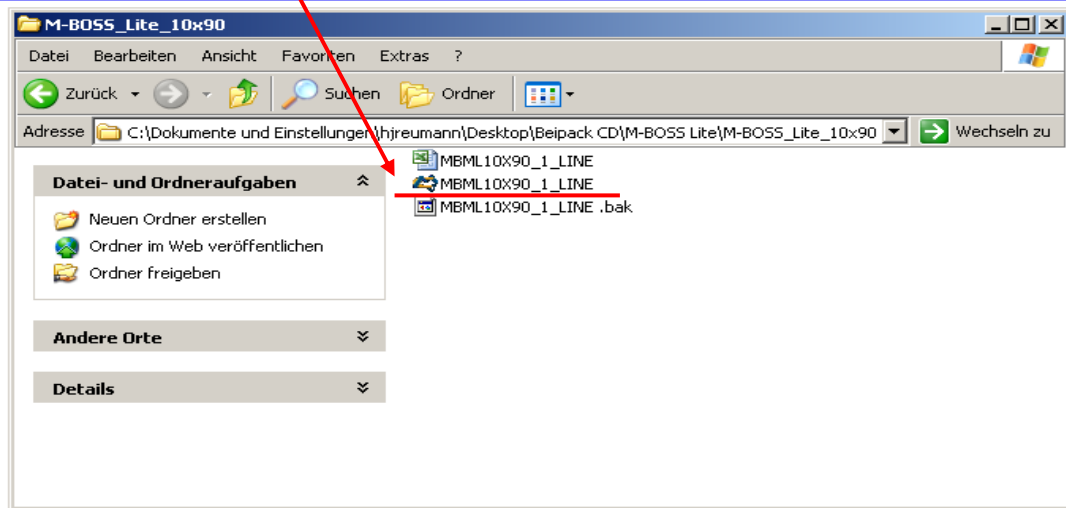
M-BOSS_Lite_10x90

Datei Bearbeiten Ansicht Favoriten Extras ?

Zurück Suchen Ordner

Adresse C:\Dokumente und Einstellungen\hjreumann\Desktop\Beipack CD\M-BOSS Lite\M-BOSS_Lite_10x90 Wechseln zu

Datei- und Ordneraufgaben

Neuen Ordner erstellen

Ordner im Web veröffentlichen

Ordner freigeben

Andere Orte

Details

MBML10X90_1_LINE

MBML10X90_1_LINE

MBML10X90_1_LINE .bak